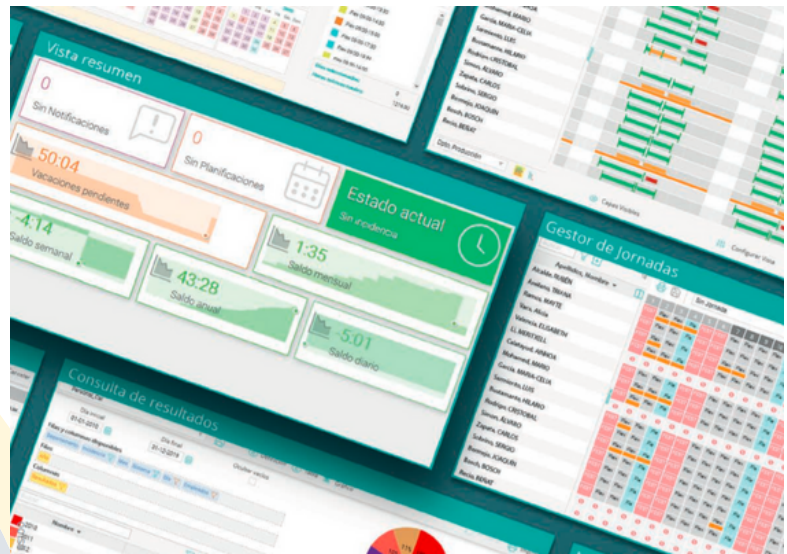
Vista resumen

0
Sin Notificaciones

0
Sin Planificaciones

50:04
Vacaciones pendientes

Estado actual
Sin incidencia

4:14
Saldo semanal

1:35
Saldo mensual

43:28
Saldo anual

-5:01
Saldo diario

Consulta de resultados

Gestor de Jornadas

Apellidos, Nombre

Sin Jornada

García, MARIA CELIA
Sarmiento, LUIS
Bustamante, HILARIO
Rodrigo, CRISTOBAL
Simon, ALVARO
Zapata, CARLOS
Sobrino, SERGIO
Romeo, JOAQUIN
Roch, BOSCH
Roca, BERAT

Alcalde, RUBEN
Arellano, TAMARA
Barros, MAYTE
Torres, Alicia
Valverde, ELISABETH
EL MERSTELL
Colahorrah, AMAIA
Muhammad, MAURO
García, MARIA CELIA
Sarmiento, LUIS
Bustamante, HILARIO
Rodrigo, CRISTOBAL
Simon, ALVARO
Zapata, CARLOS
Sobrino, SERGIO
Romeo, JOAQUIN
Roch, BOSCH
Roca, BERAT

Configurar Vista